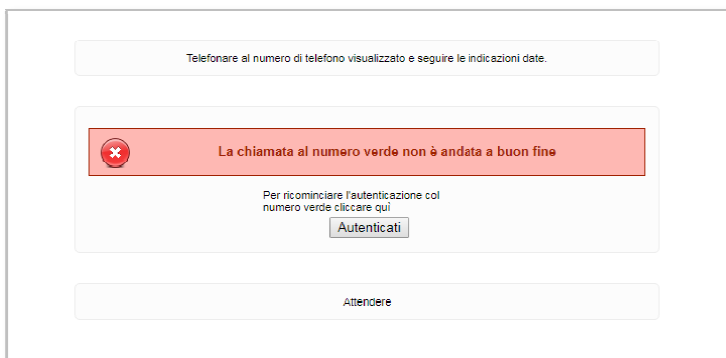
Telefonare al numero di telefono visualizzato e seguire le indicazioni date.

La chiamata al numero verde non è andata a buon fine

Per ricominciare l'autenticazione col numero verde cliccare quì

Autenticati

Attendere